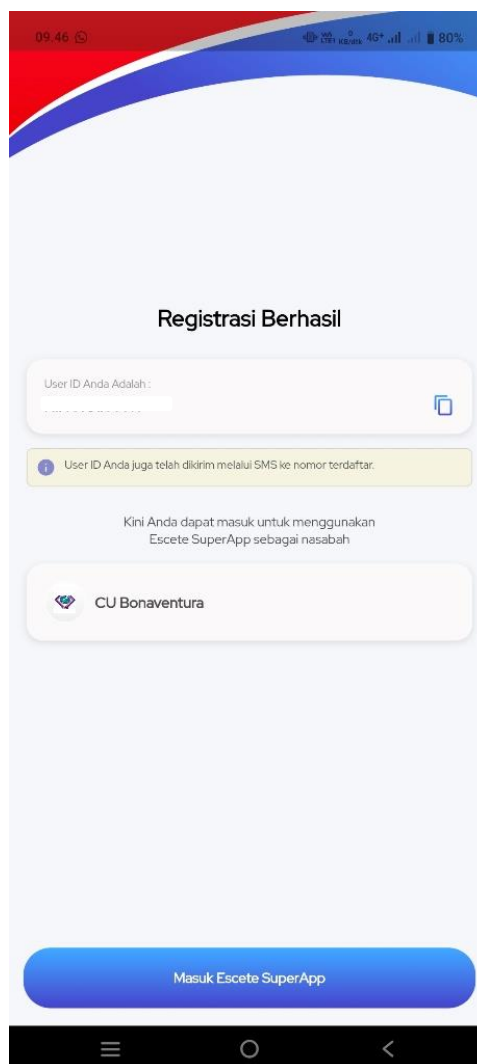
09.46

4G+ 80%

Registrasi Berhasil

User ID Anda Adalah :

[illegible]

User ID Anda juga telah dikirim melalui SMS ke nomor terdaftar.

Kini Anda dapat masuk untuk menggunakan Escete SuperApp sebagai nasabah

CU Bonaventura

Masuk Escete SuperApp